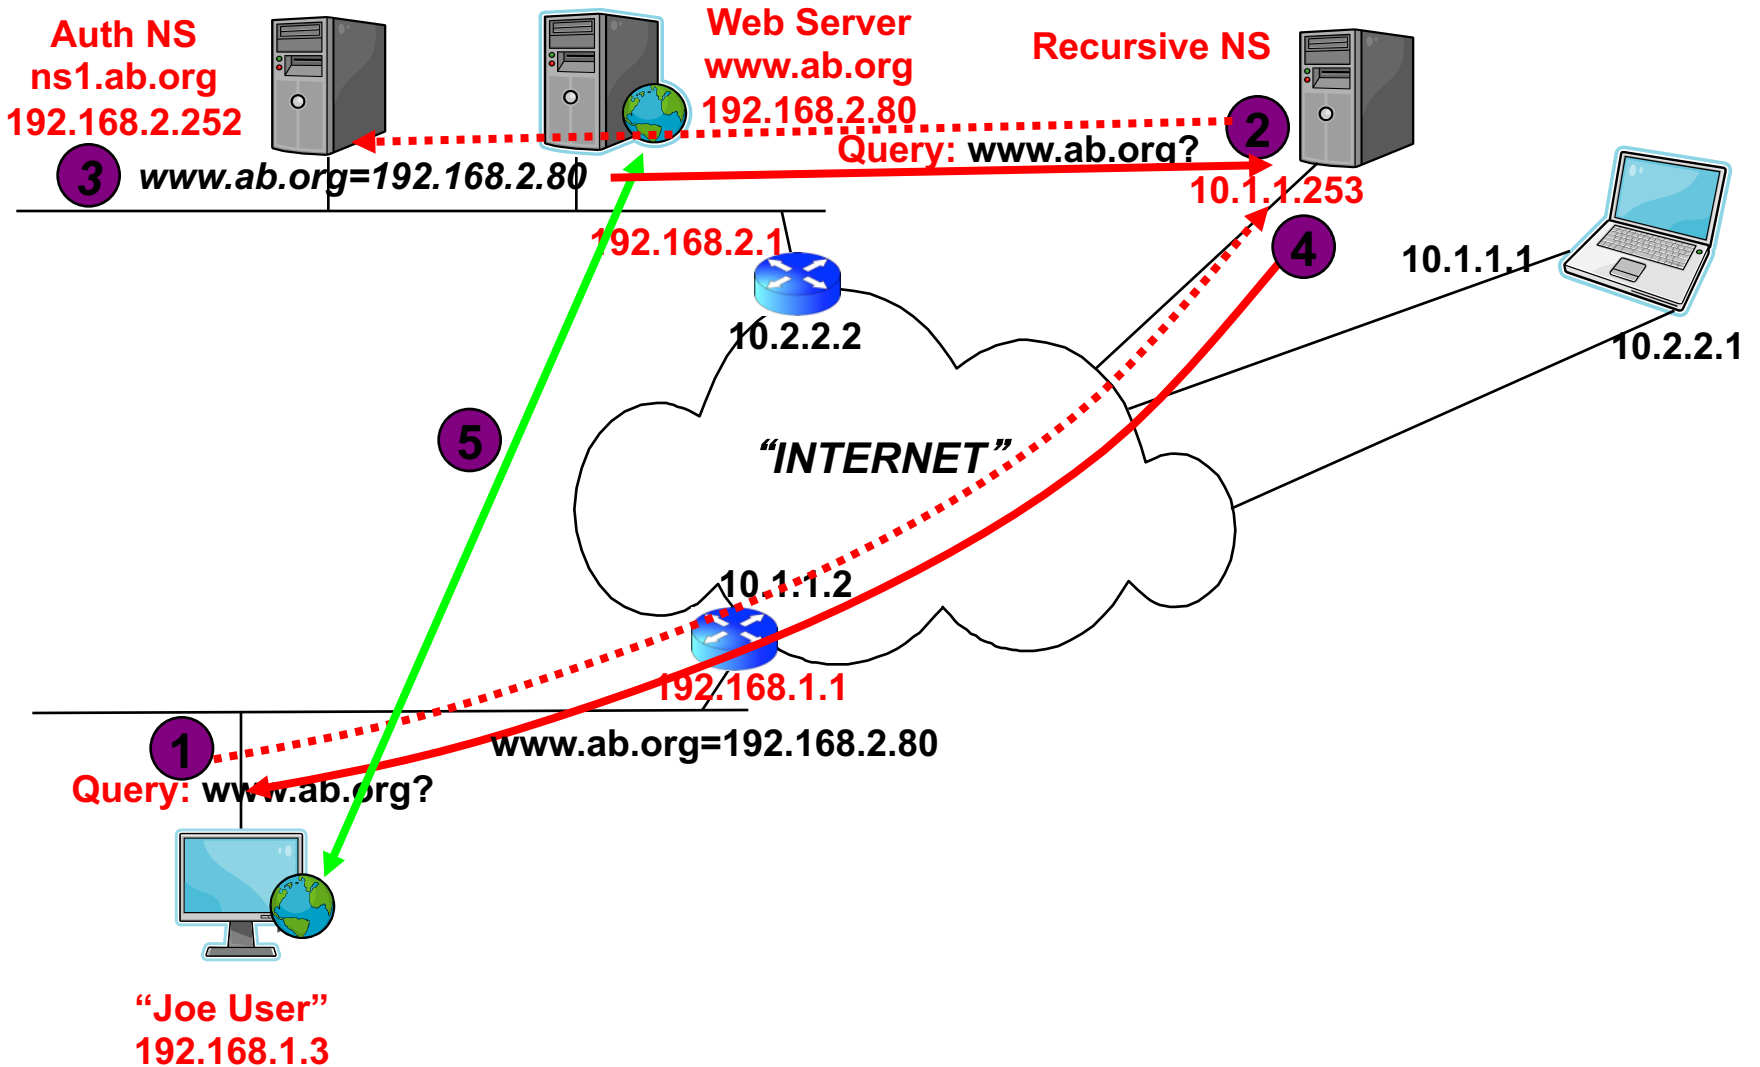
Auth NS
ns1.ab.org
192.168.2.252

Web Server
www.ab.org
192.168.2.80

Recursive NS

2

Query: www.ab.org?

3 www.ab.org=192.168.2.80

10.1.1.253

192.168.2.1

4

10.1.1.1

10.2.2.2

10.2.2.1

5

“INTERNET”

10.1.1.2

192.168.1.1

www.ab.org=192.168.2.80

1

Query: www.ab.org?

“Joe User”
192.168.1.3